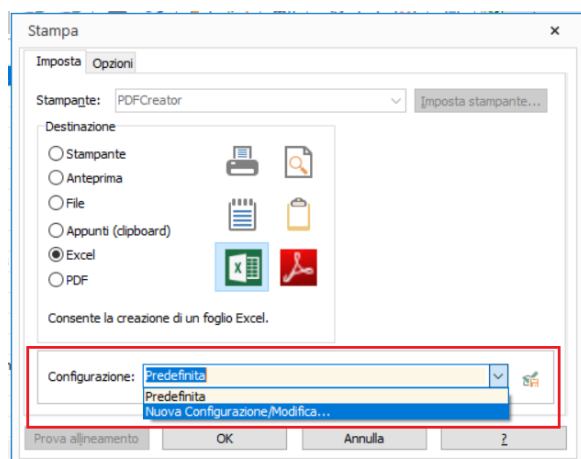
Stampa
×

Imposta | Opzioni

Stampante: PDFCreator
Imposta stampante...

Destinazione
Stampante
Anteprima
File
Appunti (clipboard)
Excel
PDF

Consente la creazione di un foglio Excel.

Configurazione: Predefinita
Predefinita
Nuova Configurazione/Modifica...

Prova allineamento
OK
Annulla
?